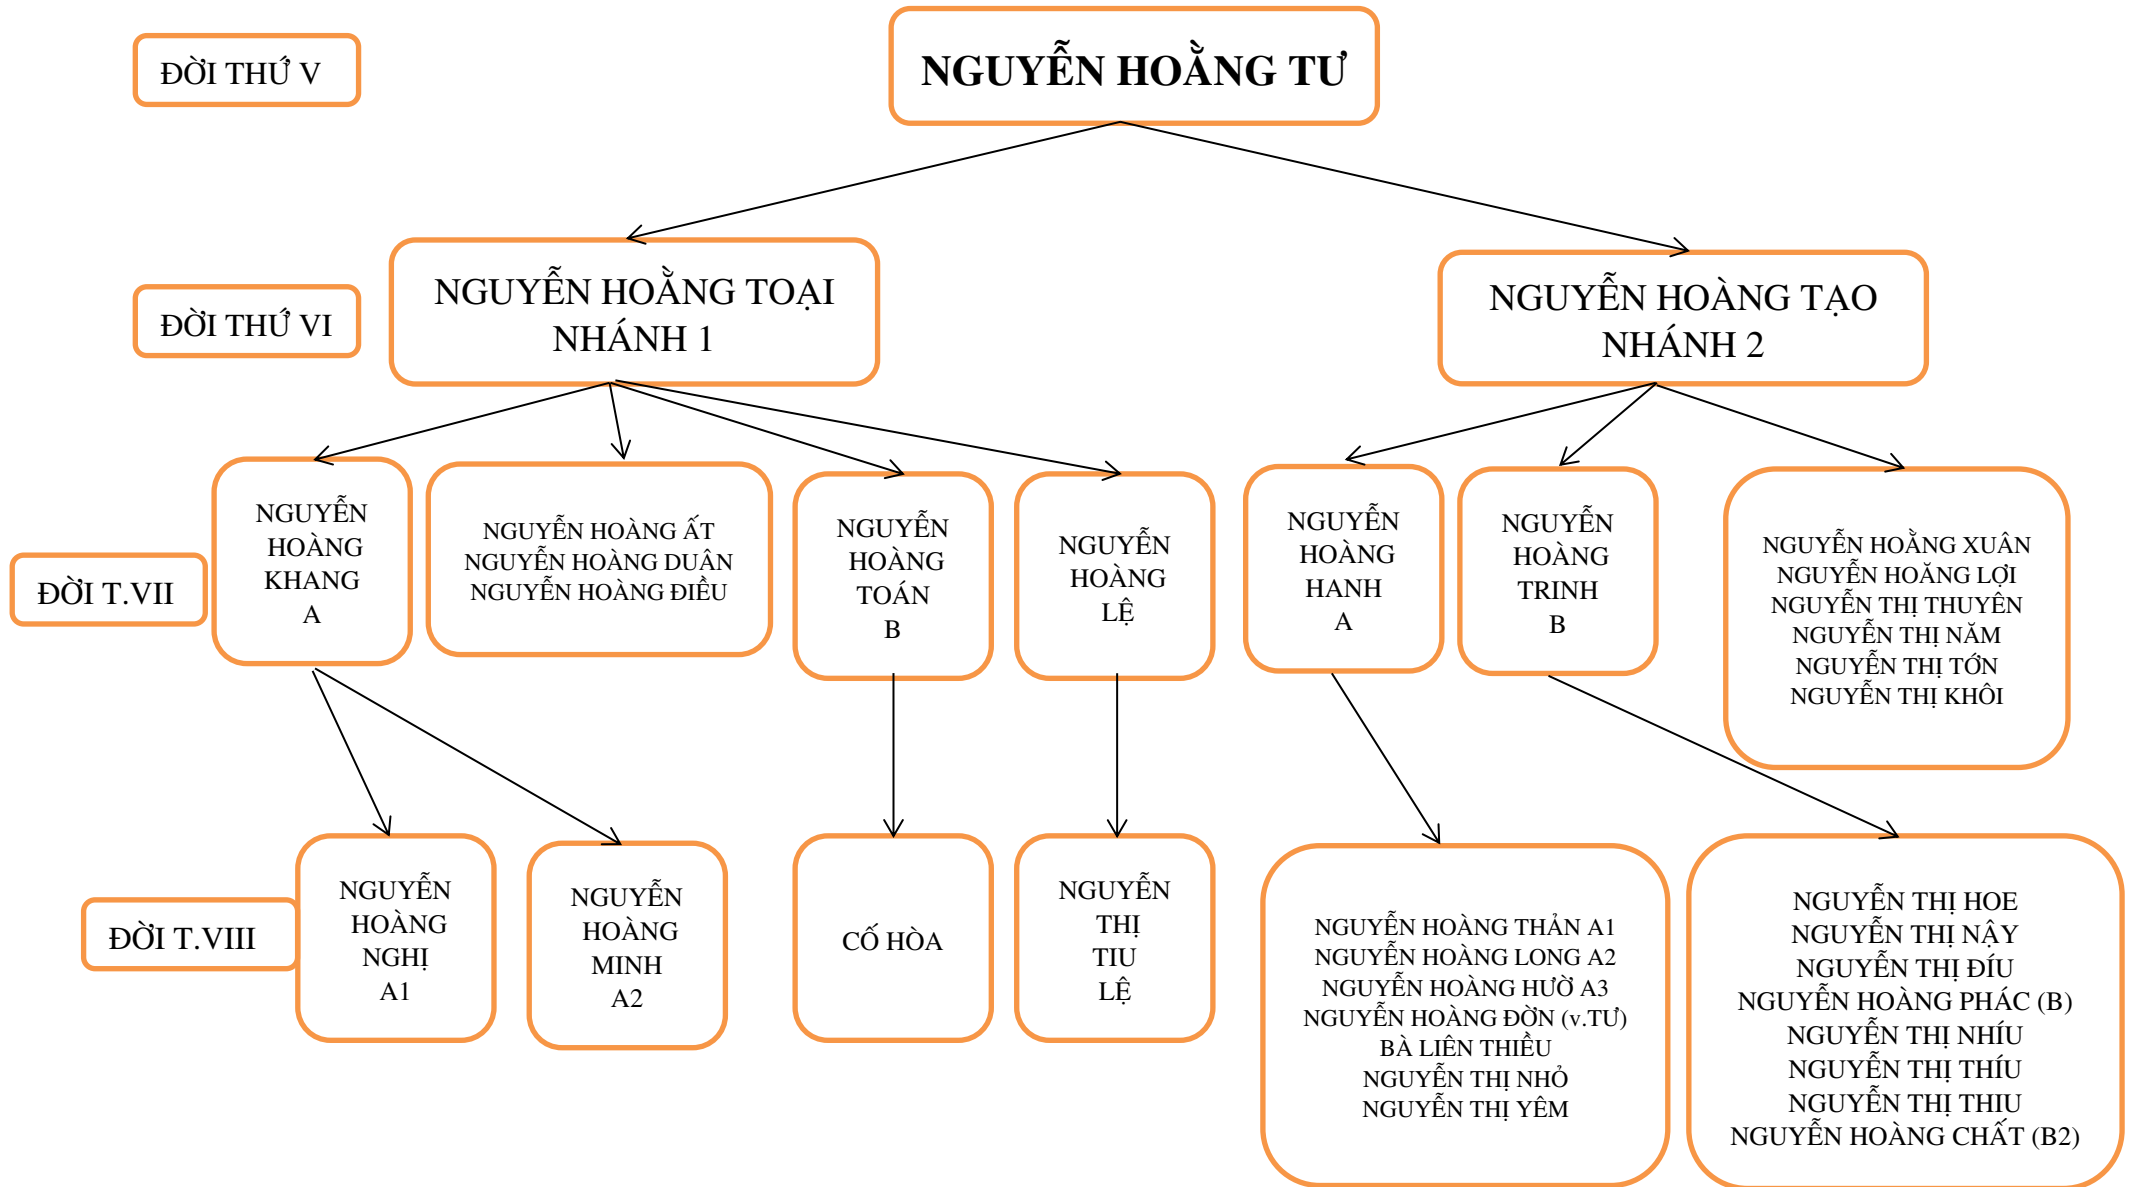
ĐỜI THỨ V

NGUYỄN HOẰNG TƯ

ĐỜI THỨ VI

NGUYỄN HOẰNG TOẠI
NHÁNH 1

NGUYỄN HOÀNG TẠO
NHÁNH 2

ĐỜI T.VII

NGUYỄN HOÀNG KHANG A

NGUYỄN HOÀNG ẤT
NGUYỄN HOÀNG DUÂN
NGUYỄN HOÀNG ĐIỀU

NGUYỄN HOÀNG TOÁN B

NGUYỄN HOÀNG LỆ

NGUYỄN HOÀNG HANH A

NGUYỄN HOÀNG TRINH B

NGUYỄN HOẰNG XUÂN
NGUYỄN HOĂNG LỢI
NGUYỄN THỊ THUYÊN
NGUYỄN THỊ NĂM
NGUYỄN THỊ TỚN
NGUYỄN THỊ KHÔI

ĐỜI T.VIII

NGUYỄN HOÀNG NGHỊ A1

NGUYỄN HOÀNG MINH A2

CỐ HÒA

NGUYỄN THỊ TIU LỆ

NGUYỄN HOÀNG THẢN A1
NGUYỄN HOÀNG LONG A2
NGUYỄN HOÀNG HƯỜ A3
NGUYỄN HOÀNG ĐỜN (v.TƯ)
BÀ LIÊN THIỀU
NGUYỄN THỊ NHỎ
NGUYỄN THỊ YÊM

NGUYỄN THỊ HOE
NGUYỄN THỊ NẬY
NGUYỄN THỊ ĐÍU
NGUYỄN HOÀNG PHÁC (B)
NGUYỄN THỊ NHÍU
NGUYỄN THỊ THÍU
NGUYỄN THỊ THIU
NGUYỄN HOÀNG CHẤT (B2)